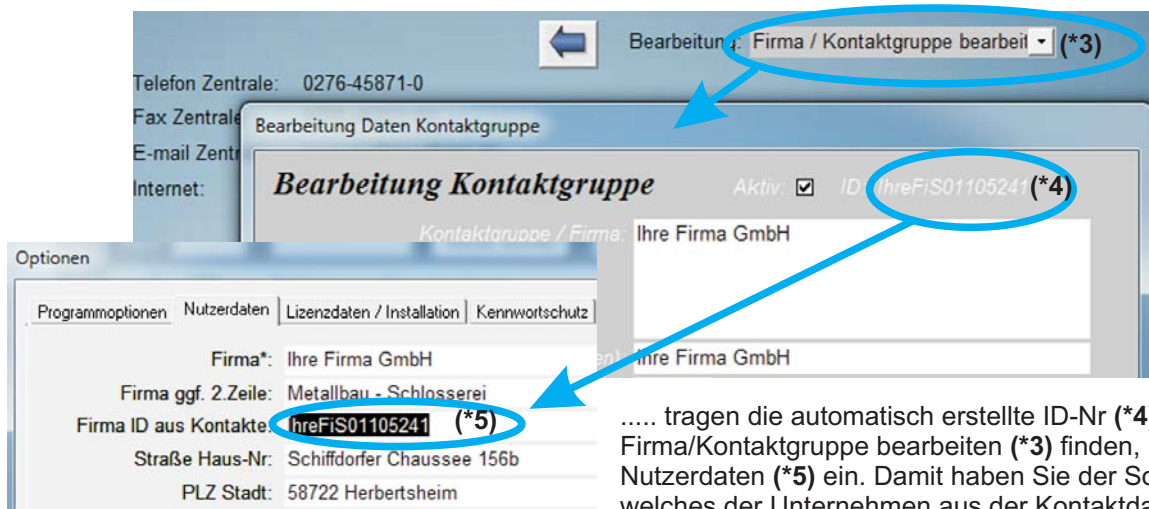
Bearbeitung: Firma / Kontaktgruppe bearbeit (*3)

Telefon Zentrale: 0276-45871-0

Fax Zentrale

E-mail Zentr

Internet:

Bearbeitung Daten Kontaktgruppe

Bearbeitung Kontaktgruppe

Aktiv: ☑ ID: IhreFiS01105241 (*4)

Kontaktgruppe / Firma: Ihre Firma GmbH

Ihre Firma GmbH

Optionen

Programmoptionen | Nutzerdaten | Lizenzdaten / Installation | Kennwortschutz

Firma*: Ihre Firma GmbH

Firma ggf. 2.Zeile: Metallbau - Schlosserei

Firma ID aus Kontakte: IhreFiS01105241 (*5)

Straße Haus-Nr: Schiffdorfer Chaussee 156b

PLZ Stadt: 58722 Herbertsheim

..... tragen die automatisch erstellte ID-Nr (*4
Firma/Kontaktgruppe bearbeiten (*3) finden,
Nutzerdaten (*5) ein. Damit haben Sie der So
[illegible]